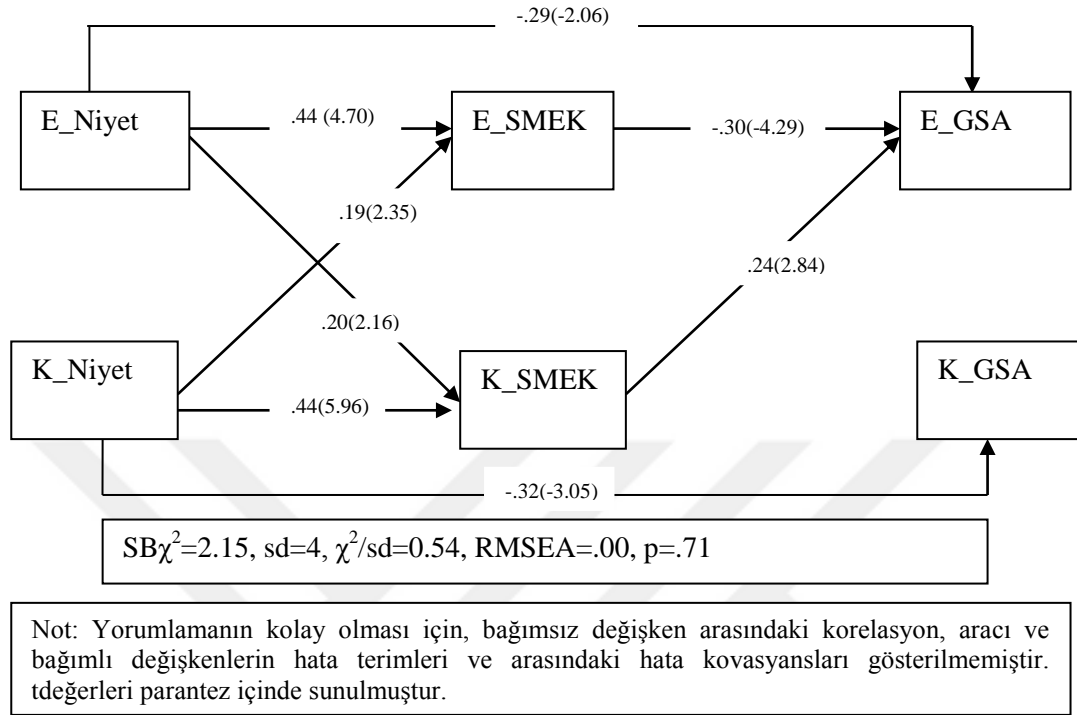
-.29(-2.06)

E_Niyet

.44 (4.70)

E_SMEK

-.30(-4.29)

E_GSA

.19(2.35)

.24(2.84)

.20(2.16)

K_Niyet

K_SMEK

K_GSA

.44(5.96)

-.32(-3.05)

SB$\chi^2$=2.15, sd=4, $\chi^2$/sd=0.54, RMSEA=.00, p=.71

Not: Yorumlamanın kolay olması için, bağımsız değişken arasındaki korelasyon, aracı ve bağımlı değişkenlerin hata terimleri ve arasındaki hata kovasyansları gösterilmemiştir. tdeğerleri parantez içinde sunulmuştur.